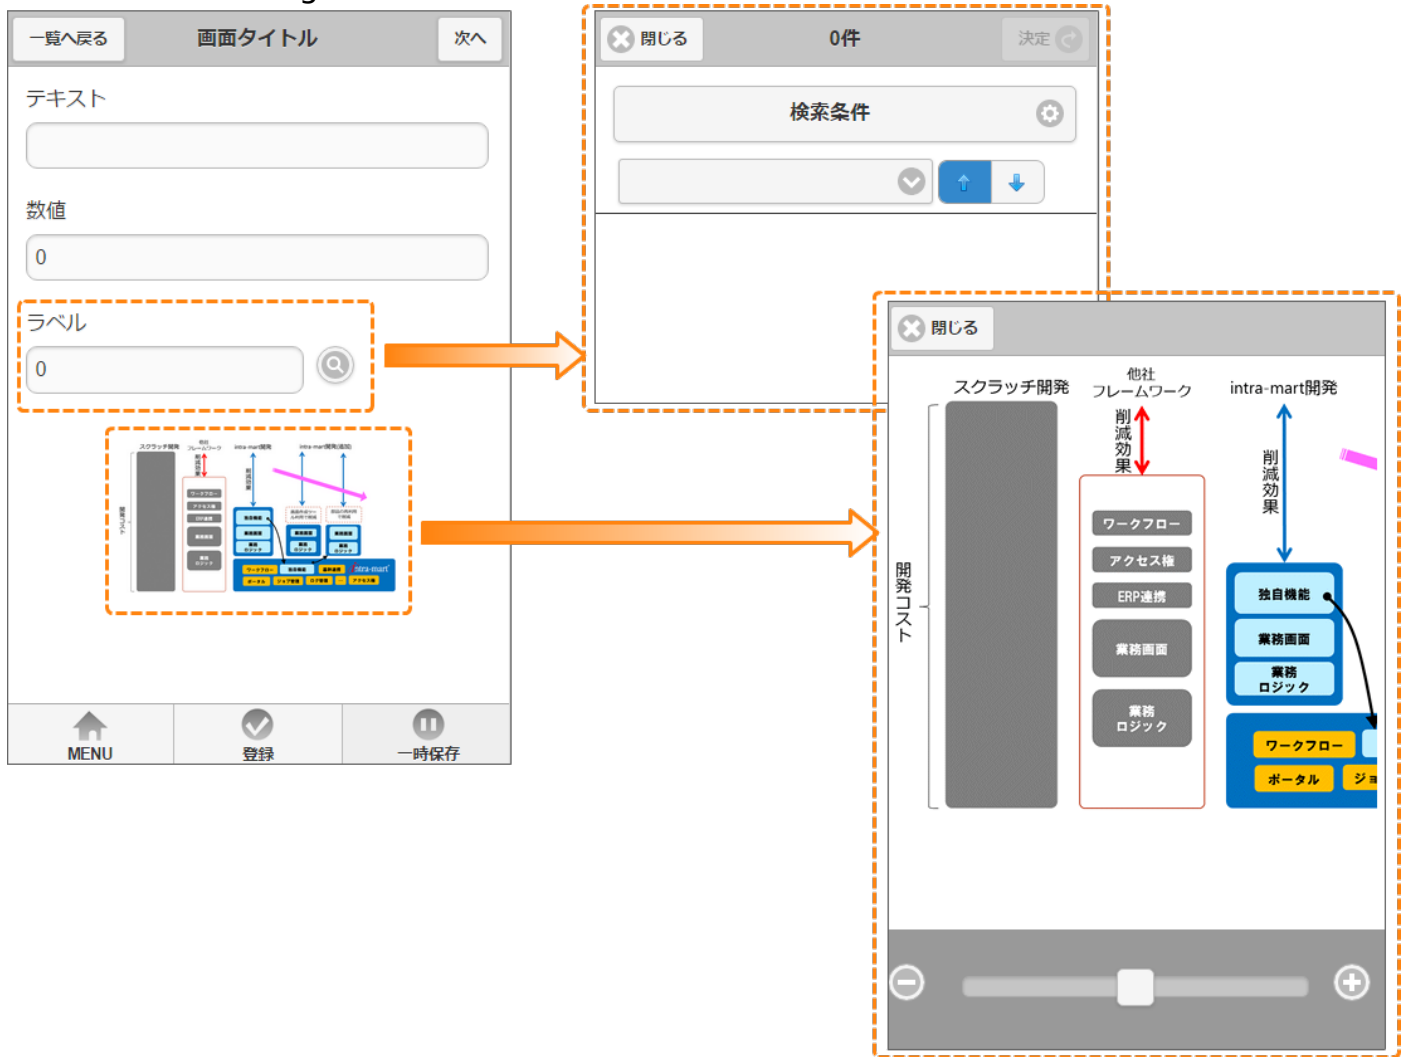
一覧へ戻る
画面タイトル
次へ

テキスト

数値
0

ラベル
0

MENU
登録
一時保存

閉じる
0件
決定

検索条件

閉じる

スクラッチ開発
他社 フレームワーク
intra-mart開発

削減効果
削減効果

開発コスト

ワークフロー
アクセス権
ERP連携
業務画面
業務 ロジック

独自機能
業務画面
業務 ロジック

ワークフロー
ポータル
ジョ